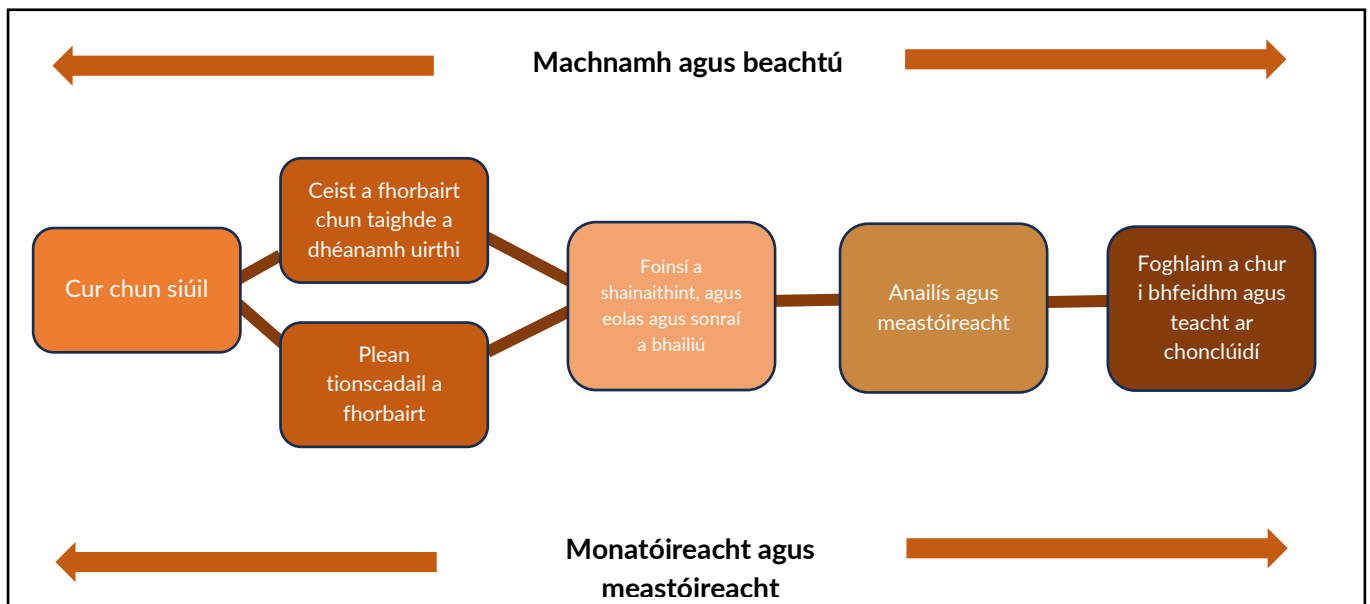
Machnamh agus beachtú

Cur chun siúil

Ceist a fhorbairt chun taighde a dhéanamh uirthi

Plean tionscadail a fhorbairt

Foinsí a shainaithint, agus eolas agus sonraí a bhailiú

Anailís agus meastóireacht

Foghlaim a chur i bhfeidhm agus teacht ar chonclúidí

Monatóireacht agus meastóireacht